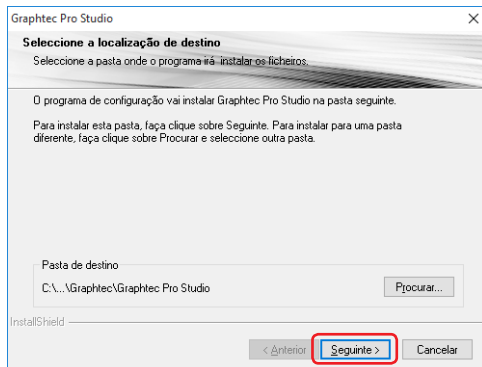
Graphtec Pro Studio

×

Seleccione a localização de destino

Seleccione a pasta onde o programa irá instalar os ficheiros.

O programa de configuração vai instalar Graphtec Pro Studio na pasta seguinte.

Para instalar esta pasta, faça clique sobre Seguinte. Para instalar para uma pasta diferente, faça clique sobre Procurar e seleccione outra pasta.

Pasta de destino

C:\...\Graphtec\Graphtec Pro Studio

Procurar...

InstallShield

< Anterior

Seguinte >

Cancelar